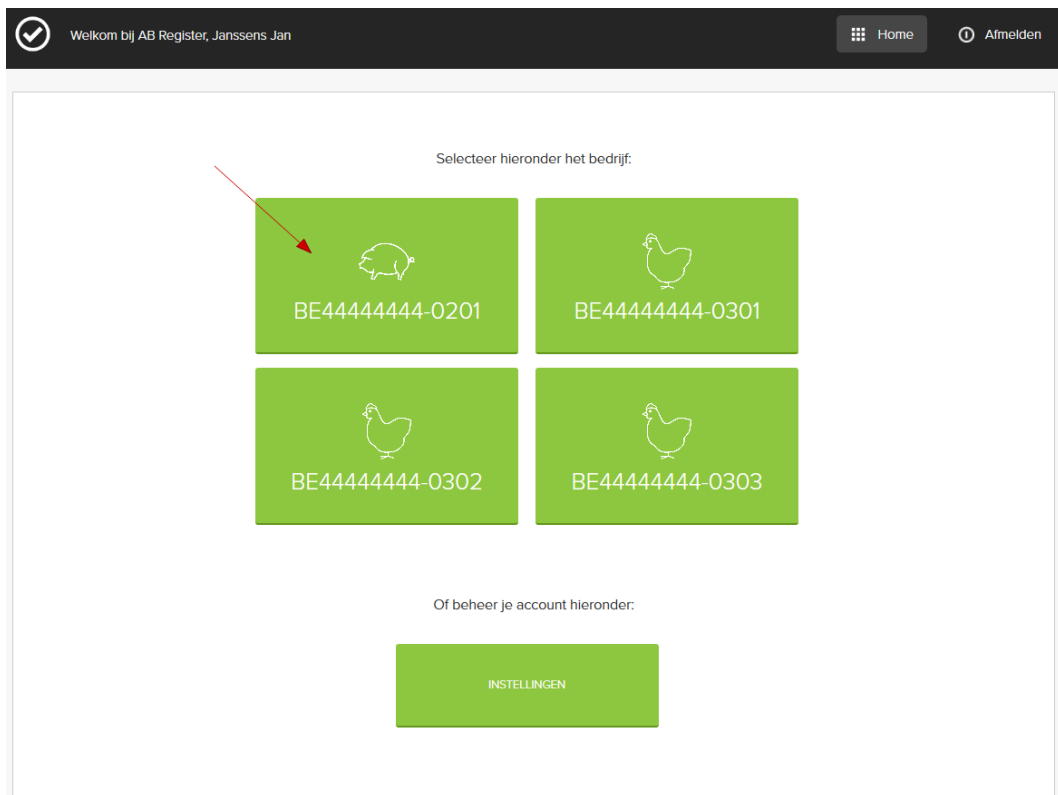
Welkom bij AB Register, Janssens Jan

Home

Afmelden

Selecteer hieronder het bedrijf:

BE44444444-0201

BE44444444-0301

BE44444444-0302

BE44444444-0303

Of beheer je account hieronder:

INSTELLINGEN